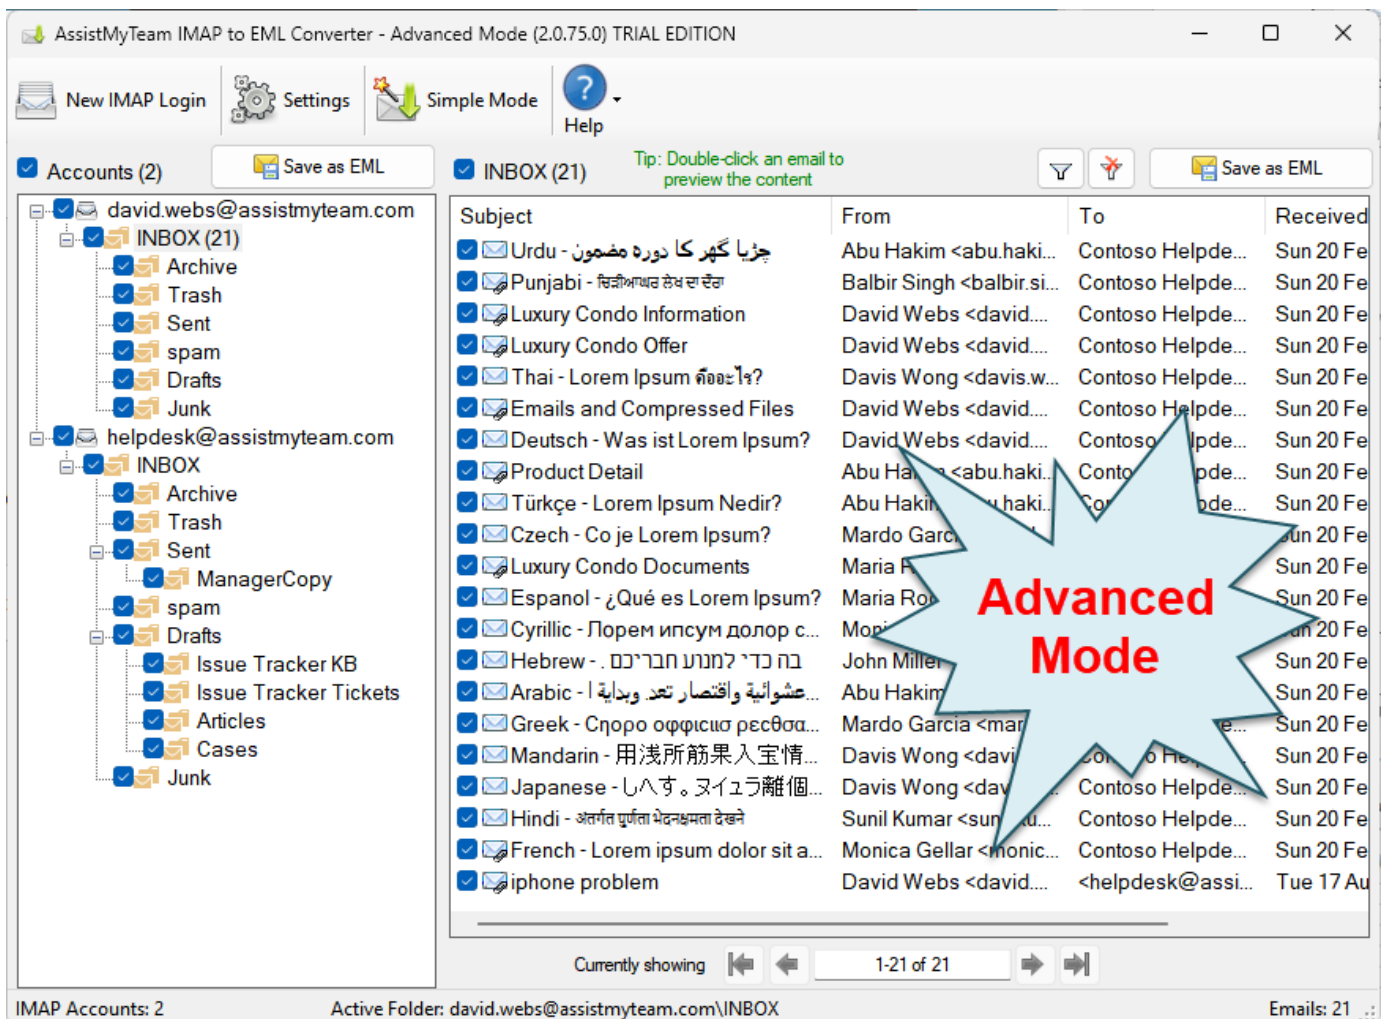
AssistMyTeam IMAP to EML Converter - Advanced Mode (2.0.75.0) TRIAL EDITION

New IMAP Login | Settings | Simple Mode | Help

Accounts (2) | Save as EML | INBOX (21) | Tip: Double-click an email to preview the content | Save as EML

david.webs@assistmyteam.com
INBOX (21)
Archive
Trash
Sent
spam
Drafts
Junk
helpdesk@assistmyteam.com
INBOX
Archive
Trash
Sent
ManagerCopy
spam
Drafts
Issue Tracker KB
Issue Tracker Tickets
Articles
Cases
Junk

| Subject | From | To | Received |
|---|---|---|---|
| Urdu - جڑیا گھر کا دورہ مضمون | Abu Hakim <abu.haki... | Contoso Helpde... | Sun 20 Fe |
| Punjabi - ਚਿੜੀਆਘਰ ਲੇਖ ਦਾ ਦੌਰਾ | Balbir Singh <balbir.si... | Contoso Helpde... | Sun 20 Fe |
| Luxury Condo Information | David Webs <david.... | Contoso Helpde... | Sun 20 Fe |
| Luxury Condo Offer | David Webs <david.... | Contoso Helpde... | Sun 20 Fe |
| Thai - Lorem Ipsum คืออะไร? | Davis Wong <davis.w... | Contoso Helpde... | Sun 20 Fe |
| Emails and Compressed Files | David Webs <david.... | Contoso Helpde... | Sun 20 Fe |
| Deutsch - Was ist Lorem Ipsum? | David Webs <david.... | Contoso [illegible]lpde... | Sun 20 Fe |
| Product Detail | Abu Ha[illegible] <abu.haki... | Conto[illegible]pde... | Sun 20 Fe |
| Türkçe - Lorem Ipsum Nedir? | Abu Haki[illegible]haki... | Co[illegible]de... | Sun 20 Fe |
| Czech - Co je Lorem Ipsum? | Mardo Garc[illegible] | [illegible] | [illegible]un 20 Fe |
| Luxury Condo Documents | Maria F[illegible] | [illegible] | Sun 20 Fe |
| Espanol - ¿Qué es Lorem Ipsum? | Maria Ro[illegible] | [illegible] | Sun 20 Fe |
| Cyrillic - Порем ипсум долор с... | Mo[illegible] | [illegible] | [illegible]n 20 Fe |
| Hebrew - . בה כדי למנוע חברכם | John Miller | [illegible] | Sun 20 Fe |
| Arabic - عشوائية واقتصار. بعد وبدأ ا... | Abu Hakim | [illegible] | Sun 20 Fe |
| Greek - Сроро οφφιсιω ρесθσα... | Mardo Garcia <mar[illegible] | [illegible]e... | Sun 20 Fe |
| Mandarin - 用浅所筋果入宝情... | Davis Wong <davi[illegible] | Co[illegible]o He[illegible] | Sun 20 Fe |
| Japanese - しへす。ヌイュラ離個... | Davis Wong <dav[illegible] | Contoso Helpde... | Sun 20 Fe |
| Hindi - अंतर्गत पूर्णता भेदक्षमता देखने | Sunil Kumar <sun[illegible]u... | Contoso Helpde... | Sun 20 Fe |
| French - Lorem ipsum dolor sit a... | Monica Gellar <monic... | Contoso Helpde... | Sun 20 Fe |
| iphone problem | David Webs <david.... | <helpdesk@assi... | Tue 17 Au |

Advanced Mode

Currently showing 1-21 of 21

IMAP Accounts: 2 | Active Folder: david.webs@assistmyteam.com\INBOX | Emails: 21